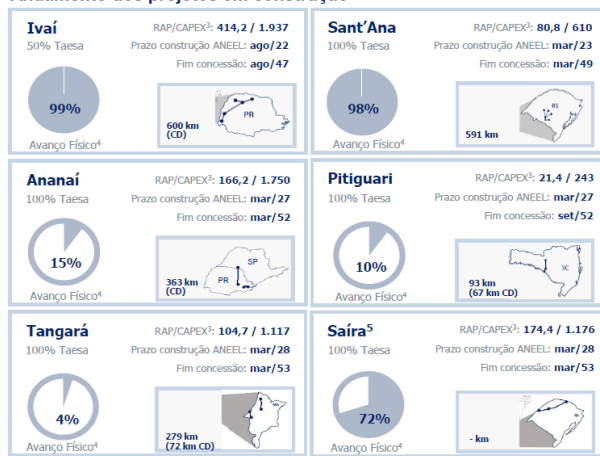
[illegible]

Ivaí
50% Taesa
RAP/CAPEX$^3$: 414,2 / 1.937
Prazo construção ANEEL: ago/22
Fim concessão: ago/47
99%
Avanço Físico$^4$
600 km (CD)
PR

Sant'Ana
100% Taesa
RAP/CAPEX$^3$: 80,8 / 610
Prazo construção ANEEL: mar/23
Fim concessão: mar/49
98%
Avanço Físico$^4$
591 km
RS

Ananaí
100% Taesa
RAP/CAPEX$^3$: 166,2 / 1.750
Prazo construção ANEEL: mar/27
Fim concessão: mar/52
15%
Avanço Físico$^4$
363 km (CD)
SP
PR

Pitiguari
100% Taesa
RAP/CAPEX$^3$: 21,4 / 243
Prazo construção ANEEL: mar/27
Fim concessão: set/52
10%
Avanço Físico$^4$
93 km (67 km CD)
SC

Tangará
100% Taesa
RAP/CAPEX$^3$: 104,7 / 1.117
Prazo construção ANEEL: mar/28
Fim concessão: mar/53
4%
Avanço Físico$^4$
279 km (72 km CD)

Saíra$^5$
100% Taesa
RAP/CAPEX$^3$: 174,4 / 1.176
Prazo construção ANEEL: mar/28
Fim concessão: mar/53
72%
Avanço Físico$^4$
- km